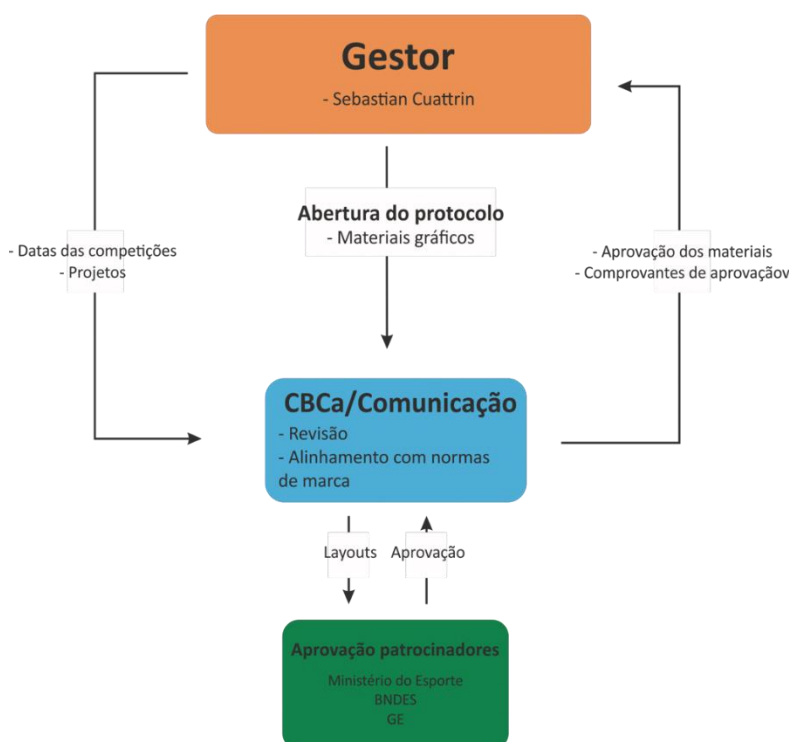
Gestor
- Sebastian Cuattrin

- Datas das competições
- Projetos

Abertura do protocolo
- Materiais gráficos

- Aprovação dos materiais
- Comprovantes de aprovação

CBCa/Comunicação
- Revisão
- Alinhamento com normas de marca

Layouts

Aprovação

Aprovação patrocinadores
Ministério do Esporte
BNDES
GE